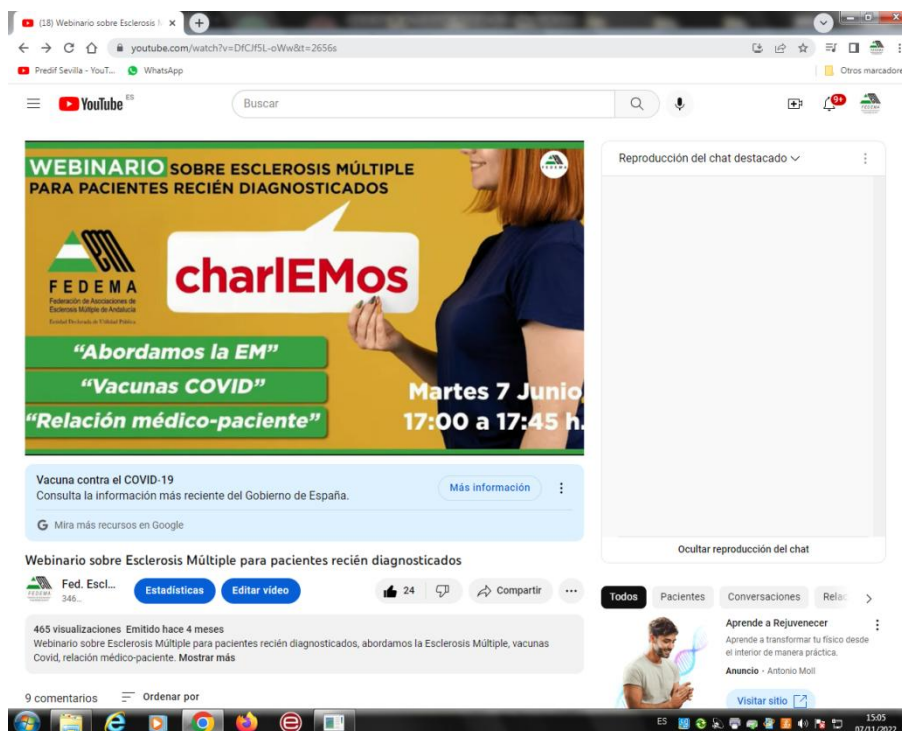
(18) Webinario sobre Esclerosis M ×

youtube.com/watch?v=DfCJfSL-oWw&t=2656s

Predif Sevilla - YouT... WhatsApp

Otros marcadore

YouTube ES

Buscar

9+

WEBINARIO SOBRE ESCLEROSIS MÚLTIPLE PARA PACIENTES RECIÉN DIAGNOSTICADOS

FEDEMA
Federación de Asociaciones de Esclerosis Múltiple de Andalucía
Entidad Declarada de Utilidad Pública

charlEMos

"Abordamos la EM"
"Vacunas COVID"
"Relación médico-paciente"

Martes 7 Junio
17:00 a 17:45 h.

Reproducción del chat destacado

Vacuna contra el COVID-19
Consulta la información más reciente del Gobierno de España.

Más información

G Mira más recursos en Google

Ocultar reproducción del chat

Webinario sobre Esclerosis Múltiple para pacientes recién diagnosticados

Fed. Escl...
346...

Estadísticas

Editar vídeo

24

Compartir

...

Todos

Pacientes

Conversaciones

Relac

465 visualizaciones Emitido hace 4 meses
Webinario sobre Esclerosis Múltiple para pacientes recién diagnosticados, abordamos la Esclerosis Múltiple, vacunas Covid, relación médico-paciente. Mostrar más

Aprende a Rejuvenecer
Aprende a transformar tu físico desde el interior de manera práctica.
Anuncio · Antonio Moll

Visitar sitio

9 comentarios

Ordenar por

ES

15:05
07/11/2022